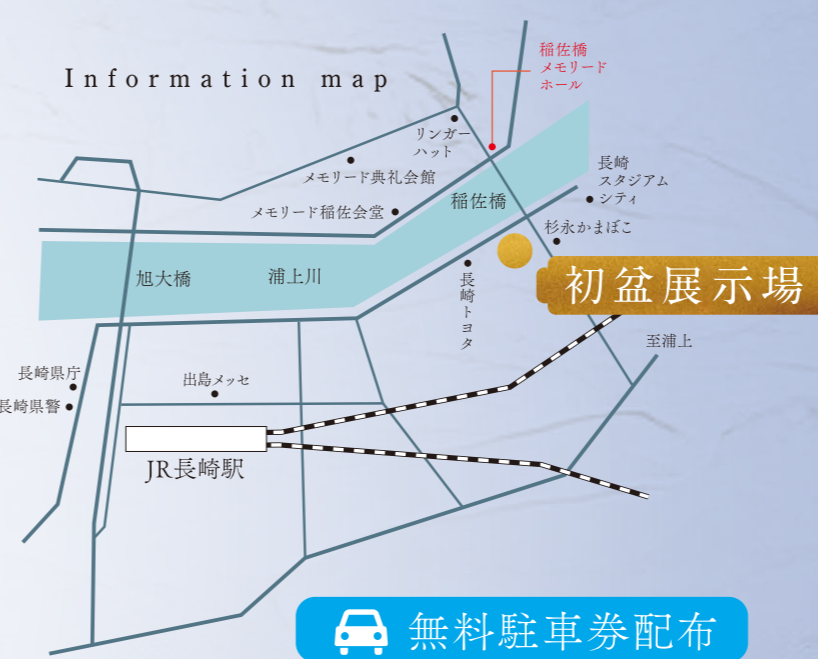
Information map

稲佐橋
メモリード
ホール

リンガー
ハット

メモリード典礼会館

メモリード稲佐会堂

稲佐橋

長崎
スタジアム
シティ

杉永かまぼこ

旭大橋

浦上川

長崎トヨタ

初盆展示場

至浦上

長崎県庁

長崎県警

出島メッセ

JR長崎駅

無料駐車券配布